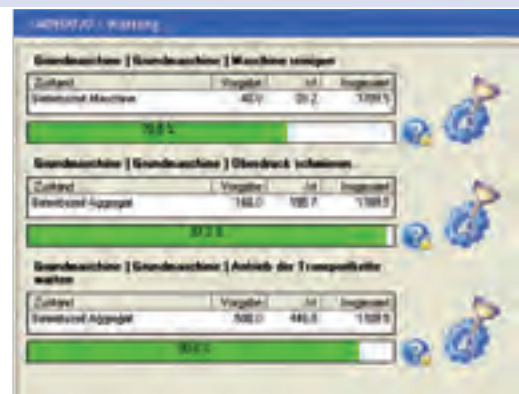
LAERDAL/XD - Wartung

Grundmaschine | Grundmaschine | Maschine reinigen

| Zustand | Vorgabe | Ist | Insgesamt |
|---|---|---|---|
| Betriebszeit Maschine | 40.0 | 28.2 | 1709 h |

70.5 %

Grundmaschine | Grundmaschine | Oberdruck schmieren

| Zustand | Vorgabe | Ist | Insgesamt |
|---|---|---|---|
| Betriebszeit Aggregat | 160.0 | 155.7 | 1709 h |

97.3 %

Grundmaschine | Grundmaschine | Antrieb der Transportkette warten

| Zustand | Vorgabe | Ist | Insgesamt |
|---|---|---|---|
| Betriebszeit Aggregat | 500.0 | 445.5 | 1709 h |

89.0 %